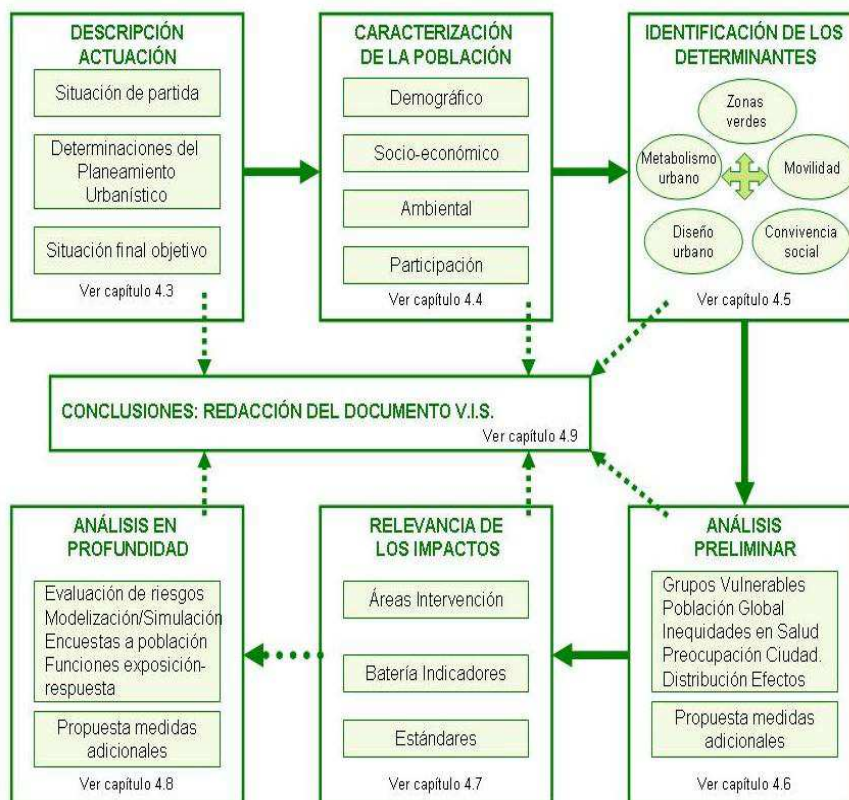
DESCRIPCIÓN ACTUACIÓN

Situación de partida

Determinaciones del Planeamiento Urbanístico

Situación final objetivo

Ver capítulo 4.3

CARACTERIZACIÓN DE LA POBLACIÓN

Demográfico

Socio-económico

Ambiental

Participación

Ver capítulo 4.4

IDENTIFICACIÓN DE LOS DETERMINANTES

Zonas verdes

Metabolismo urbano

Movilidad

Diseño urbano

Convivencia social

Ver capítulo 4.5

CONCLUSIONES: REDACCIÓN DEL DOCUMENTO V.I.S.

Ver capítulo 4.9

ANÁLISIS EN PROFUNDIDAD

Evaluación de riesgos
Modelización/Simulación
Encuestas a población
Funciones exposición-respuesta

Propuesta medidas adicionales

Ver capítulo 4.8

RELEVANCIA DE LOS IMPACTOS

Áreas Intervención

Batería Indicadores

Estándares

Ver capítulo 4.7

ANÁLISIS PRELIMINAR

Grupos Vulnerables
Población Global
Inequidades en Salud
Preocupación Ciudad.
Distribución Efectos

Propuesta medidas adicionales

Ver capítulo 4.6